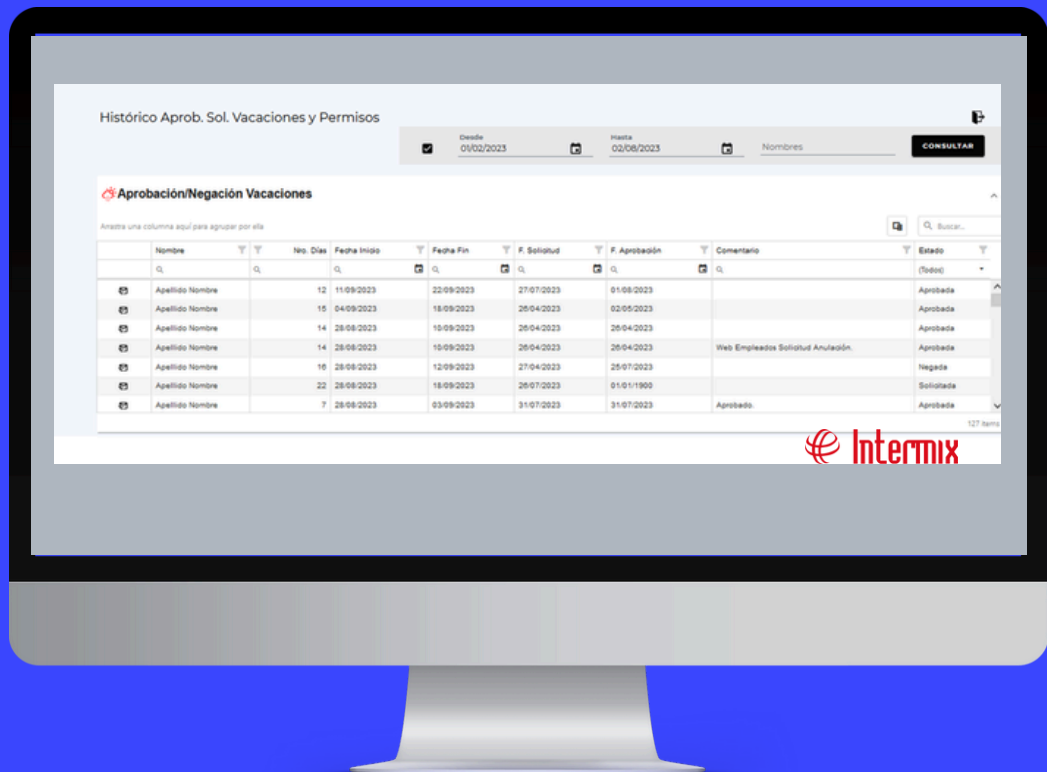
Histórico Aprob. Sol. Vacaciones y Permisos

Desde 01/02/2023

Hasta 02/08/2023

Nombres

CONSULTAR

Aprobación/Negación Vacaciones

Arrastra una columna aquí para agrupar por ella

Buscar...

| | Nombre | Nro. Días | Fecha Inicio | Fecha Fin | F. Solicitud | F. Aprobación | Comentario | Estado |
|---|---|---|---|---|---|---|---|---|
| | | | | | | | | (Todos) |
| | Apellido Nombre | 12 | 11/09/2023 | 22/09/2023 | 27/07/2023 | 01/08/2023 | | Aprobada |
| | Apellido Nombre | 15 | 04/09/2023 | 18/09/2023 | 26/04/2023 | 02/05/2023 | | Aprobada |
| | Apellido Nombre | 14 | 28/08/2023 | 10/09/2023 | 26/04/2023 | 26/04/2023 | | Aprobada |
| | Apellido Nombre | 14 | 28/08/2023 | 10/09/2023 | 26/04/2023 | 26/04/2023 | Web Empleados Solicitud Anulación. | Aprobada |
| | Apellido Nombre | 16 | 28/08/2023 | 12/09/2023 | 27/04/2023 | 25/07/2023 | | Negada |
| | Apellido Nombre | 22 | 28/08/2023 | 18/09/2023 | 26/07/2023 | 01/01/1900 | | Solicitada |
| | Apellido Nombre | 7 | 28/08/2023 | 03/09/2023 | 31/07/2023 | 31/07/2023 | Aprobado. | Aprobada |

127 items

Intermix